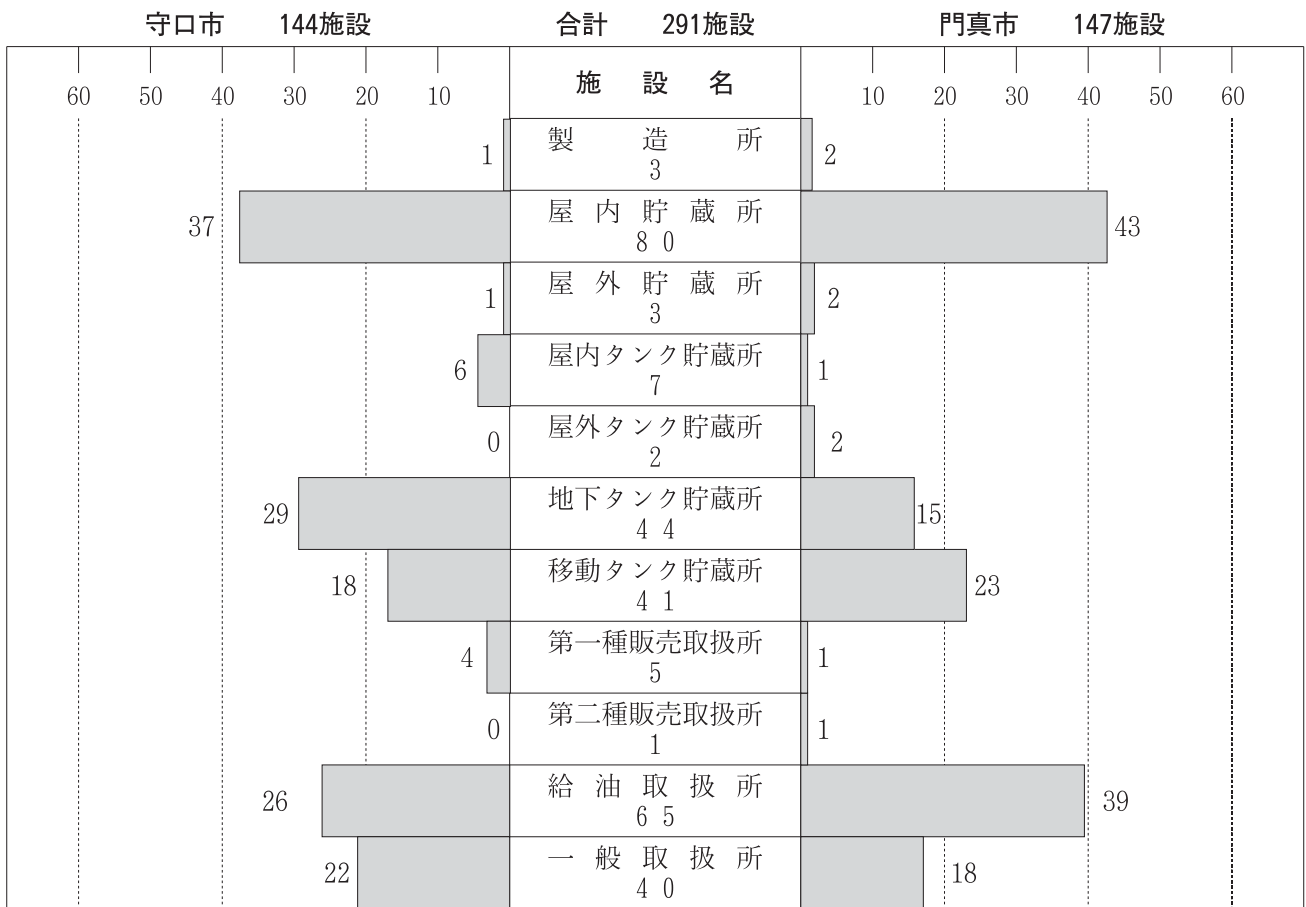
守口市　144施設　　合計　291施設　　門真市　147施設

| 守口市 | 施設名 | 門真市 |
|---|---|---|
| 60 50 40 30 20 10 | 施　設　名 | 10 20 30 40 50 60 |
| 1 | 製　造　所 3 | 2 |
| 37 | 屋内貯蔵所 80 | 43 |
| 1 | 屋外貯蔵所 3 | 2 |
| 6 | 屋内タンク貯蔵所 7 | 1 |
| 0 | 屋外タンク貯蔵所 2 | 2 |
| 29 | 地下タンク貯蔵所 44 | 15 |
| 18 | 移動タンク貯蔵所 41 | 23 |
| 4 | 第一種販売取扱所 5 | 1 |
| 0 | 第二種販売取扱所 1 | 1 |
| 26 | 給油取扱所 65 | 39 |
| 22 | 一般取扱所 40 | 18 |